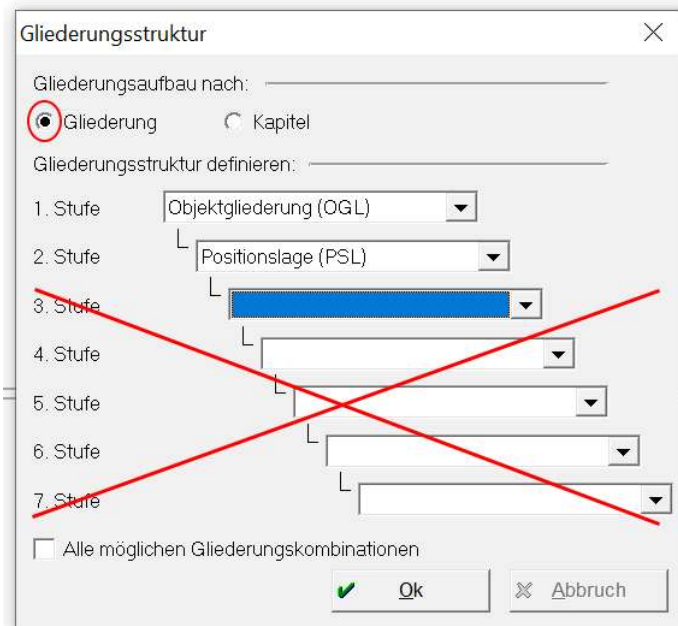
Gliederungsstruktur

Gliederungsaufbau nach:

Gliederung

Kapitel

Gliederungsstruktur definieren:

1. Stufe
Objektgliederung (OGL)

2. Stufe
Positionslage (PSL)

3. Stufe

4. Stufe

5. Stufe

6. Stufe

7. Stufe

Alle möglichen Gliederungskombinationen

Ok

Abbruch